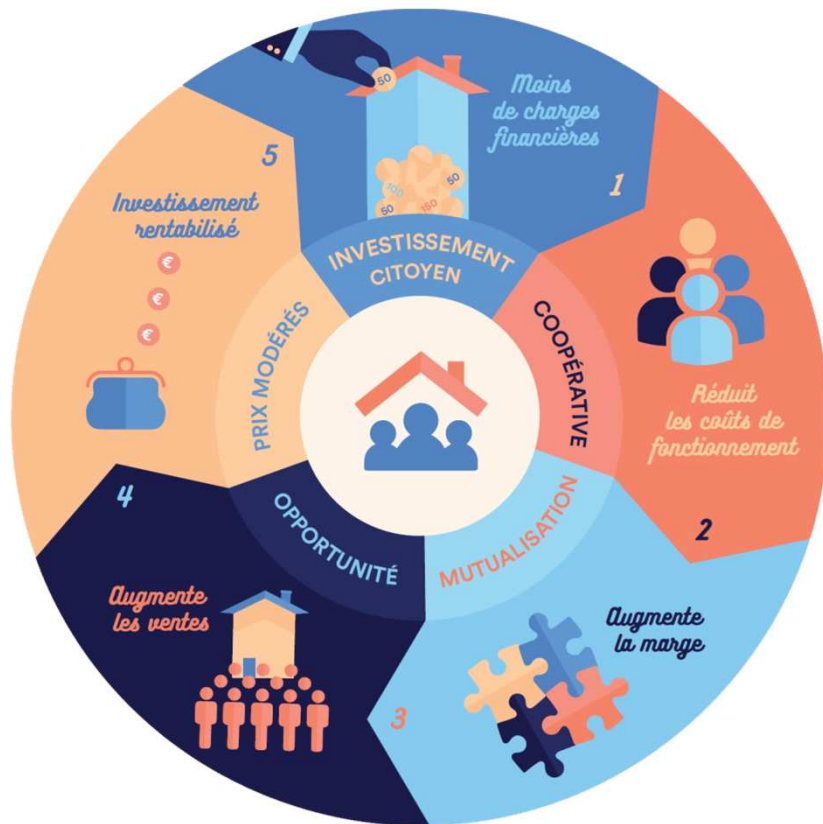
Moins de charges financières

1

INVESTISSEMENT CITOYEN

COOPÉRATIVE

Réduit les coûts de fonctionnement

2

MUTUALISATION

Augmente la marge

3

OPPORTUNITÉ

Augmente les ventes

4

PRIX MODÉRÉS

Investissement rentabilisé

5

50
100
50
150
50
€
€
€